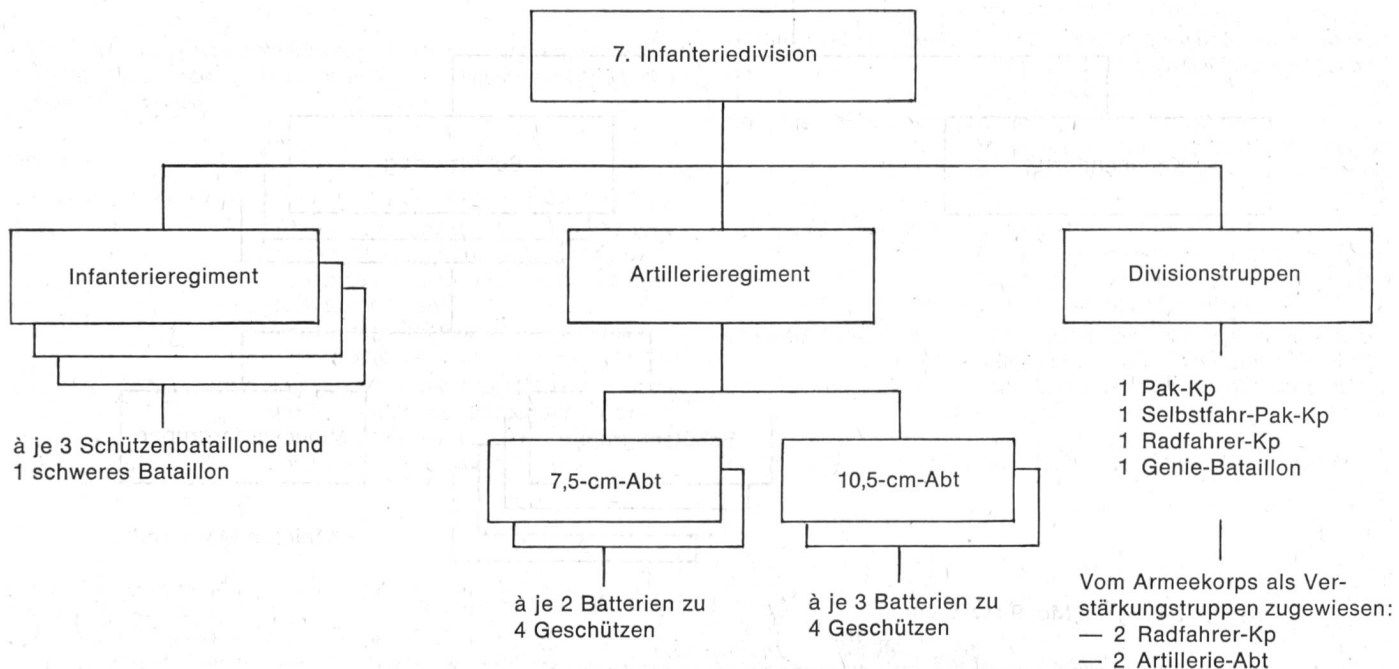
7. Infanteriedivision

Infanterieregiment

Artillerieregiment

Divisionstruppen

à je 3 Schützenbataillone und 1 schweres Bataillon

7,5-cm-Abt

10,5-cm-Abt

1 Pak-Kp
1 Selbstfahr-Pak-Kp
1 Radfahrer-Kp
1 Genie-Bataillon

à je 2 Batterien zu 4 Geschützen

à je 3 Batterien zu 4 Geschützen

Vom Armeekorps als Verstärkungstruppen zugewiesen:
— 2 Radfahrer-Kp
— 2 Artillerie-Abt